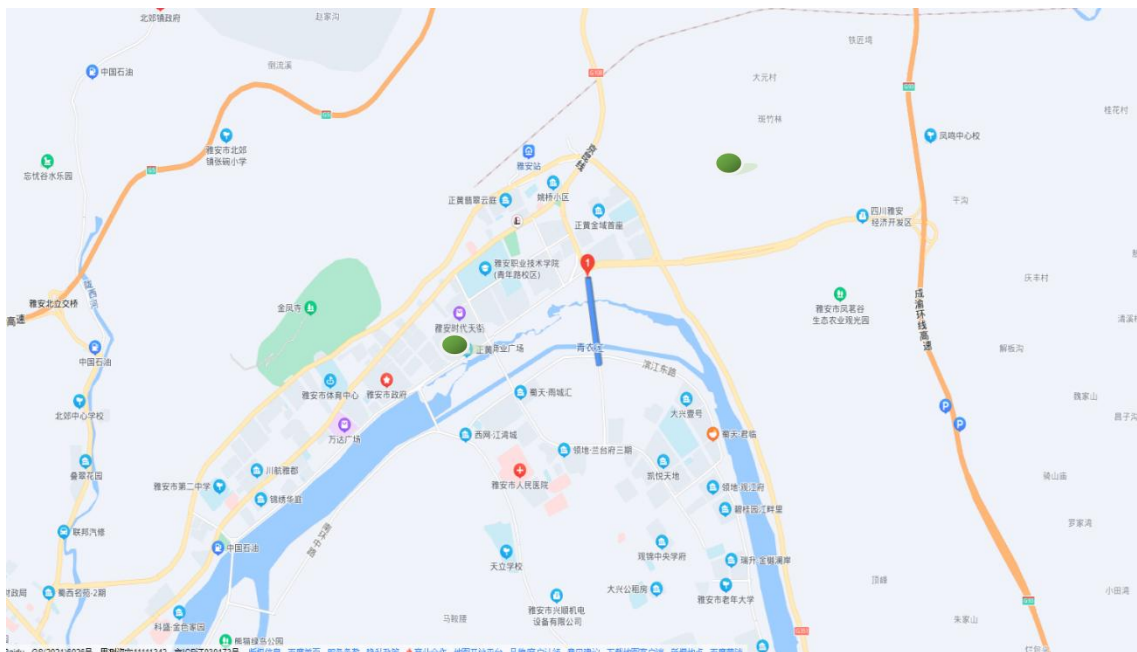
北郊镇政府
赵家沟
中国石油
倒流溪
铁匠坞
大元村
桂花村
雅安市北郊镇张碥小学
雅安站
街竹林
凤鸣中心校
忘忧谷水乐园
姚桥小区
正黄翡翠云庭
正黄金域首座
四川雅安经济开发区
干沟
雅安北立交桥
雅安职业技术学院(青年路校区)
金凤寺
庆丰村
雅安市凤茗谷生态农业观光园
成渝环线高速
清溪村
中国石油
雅安时代天街
正黄商业广场
青衣江
解板沟
北郊中心学校
雅安市体育中心
雅安市政府
蜀天·雨城汇
大兴壹号
魏家山
万达广场
西南·江湾城
领地·兰台府三期
蜀天·君临
叠翠花园
川航雅都
雅安市人民医院
凯悦天地
领地·观江府
雅安市第二中学
锦绣华庭
碧桂园·江畔里
联邦汽修
中国石油
天立学校
瑞升·金御澜岸
玛雅中央学府
罗家湾
大兴公租房
雅安市老年大学
顶峰
小田湾
蜀西名苑·2期
雅安市兴顺机电设备有限公司
马鞍塘
朱家山
科益·金色家园
熊猫绿岛公园
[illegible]